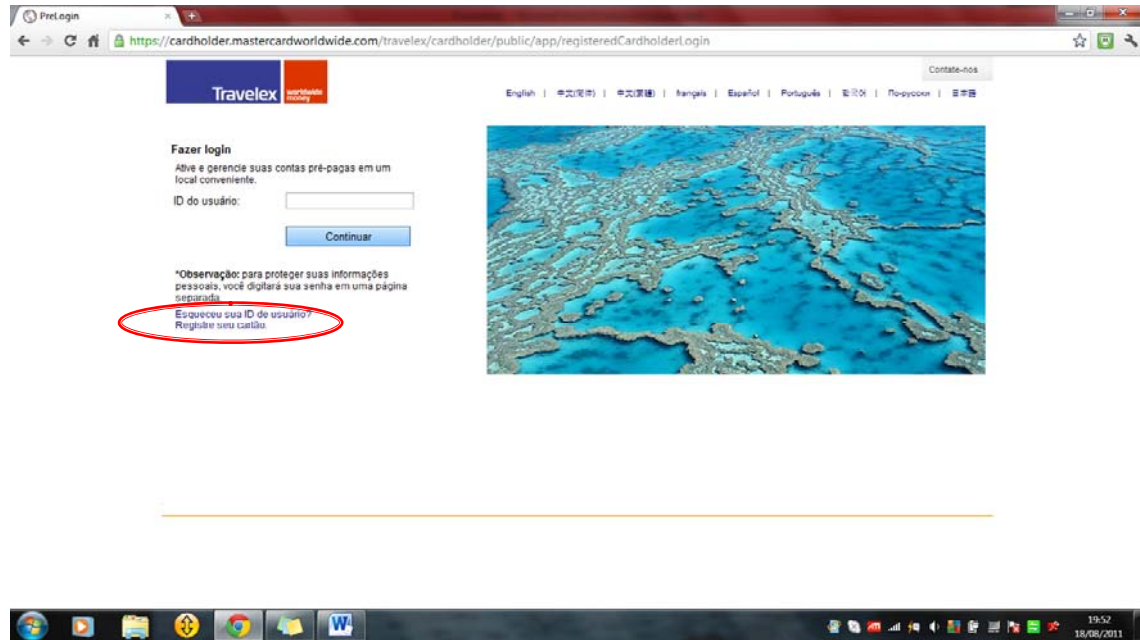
PreLogin

https://cardholder.mastercardworldwide.com/travelex/cardholder/public/app/registeredCardholderLogin

Travelex worldwide money

Contate-nos

English | 中文(繁体) | 中文(简体) | français | Español | Português | 한국어 | По-русски | 日本語

Fazer login

Ative e gerencie suas contas pré-pagas em um local conveniente.

ID do usuário:

Continuar

*Observação: para proteger suas informações pessoais, você digitará sua senha em uma página separada.

Esqueceu sua ID de usuário?
Registre seu cartão.

19:52
18/08/2011